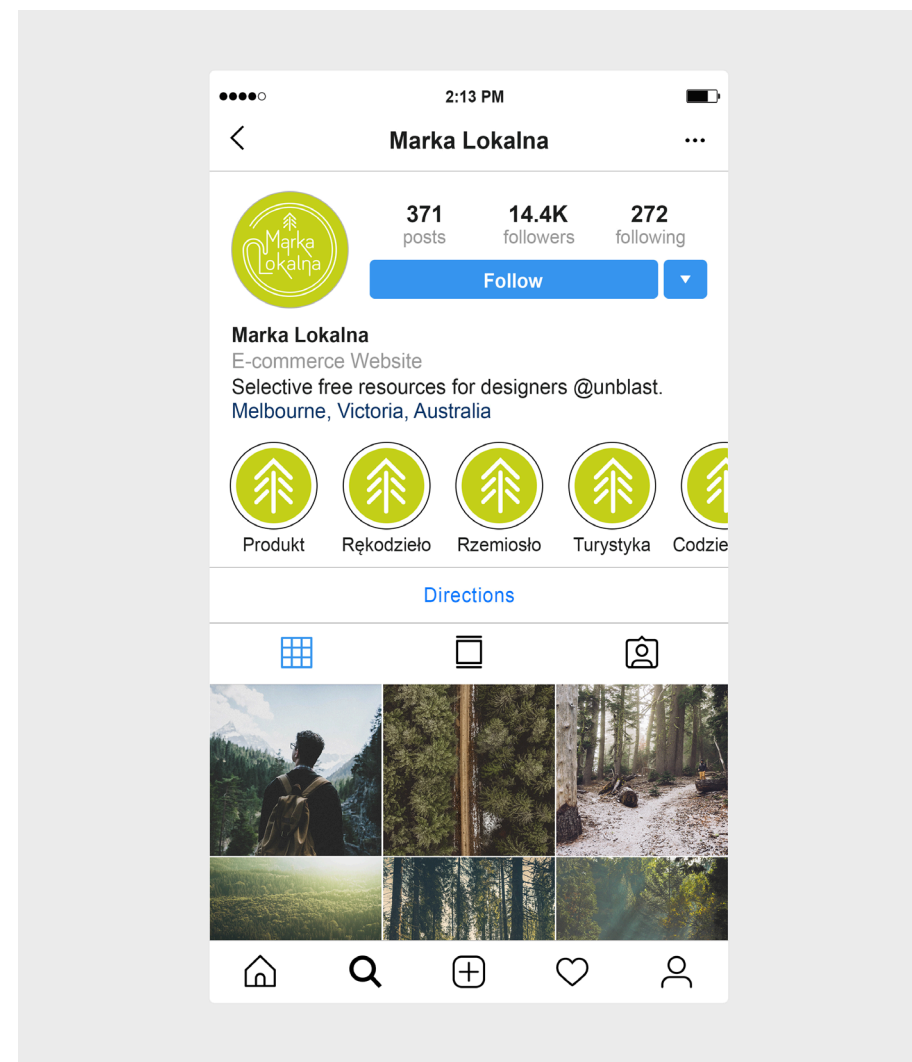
2:13 PM

Marka Lokalna

Marka Lokalna

371 posts
14.4K followers
272 following

Follow

Marka Lokalna
E-commerce Website
Selective free resources for designers @unblast.
Melbourne, Victoria, Australia

Produkt
Rękodzieło
Rzemiosło
Turystyka
Codzie

Directions